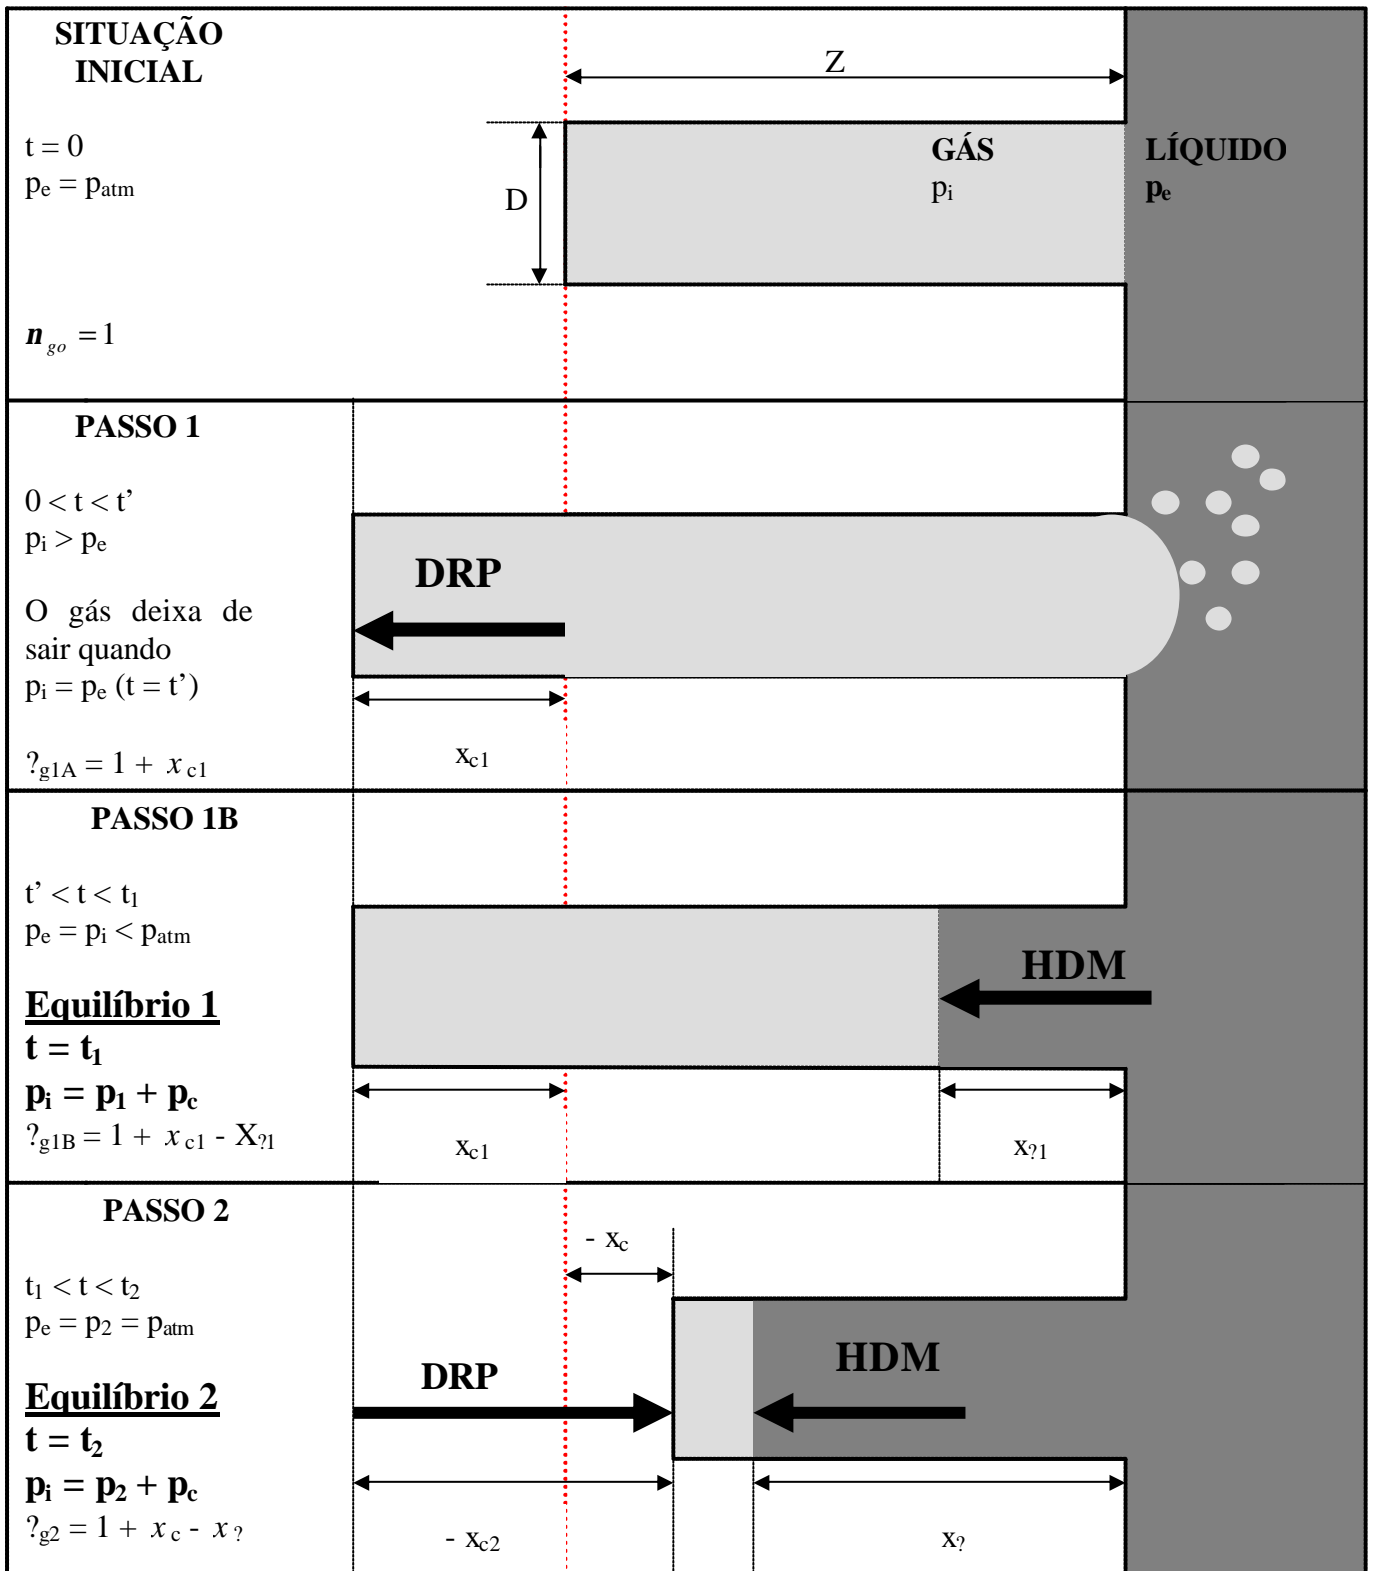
SITUAÇÃO INICIAL

t = 0
$p_e = p_{atm}$

$n_{go} = 1$

Z

D

GÁS
$p_i$

LÍQUIDO
$p_e$

PASSO 1

0 < t < t'
$p_i > p_e$

O gás deixa de sair quando $p_i = p_e$ (t = t')

$?_{g1A} = 1 + x_{c1}$

DRP

$x_{c1}$

PASSO 1B

$t' < t < t_1$
$p_e = p_i < p_{atm}$

Equilíbrio 1
$t = t_1$
$p_i = p_1 + p_c$
$?_{g1B} = 1 + x_{c1} - X_{?1}$

HDM

$x_{c1}$

$x_{?1}$

PASSO 2

$t_1 < t < t_2$
$p_e = p_2 = p_{atm}$

Equilíbrio 2
$t = t_2$
$p_i = p_2 + p_c$
$?_{g2} = 1 + x_c - x_?$

- $x_c$

DRP

HDM

- $x_{c2}$

$x_?$